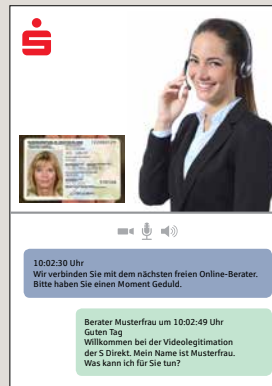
10:02:30 Uhr
Wir verbinden Sie mit dem nächsten freien Online-Berater. Bitte haben Sie einen Moment Geduld.

Berater Musterfrau um 10:02:49 Uhr
Guten Tag
Willkommen bei der Videolegitimation der S Direkt. Mein Name ist Musterfrau. Was kann ich für Sie tun?